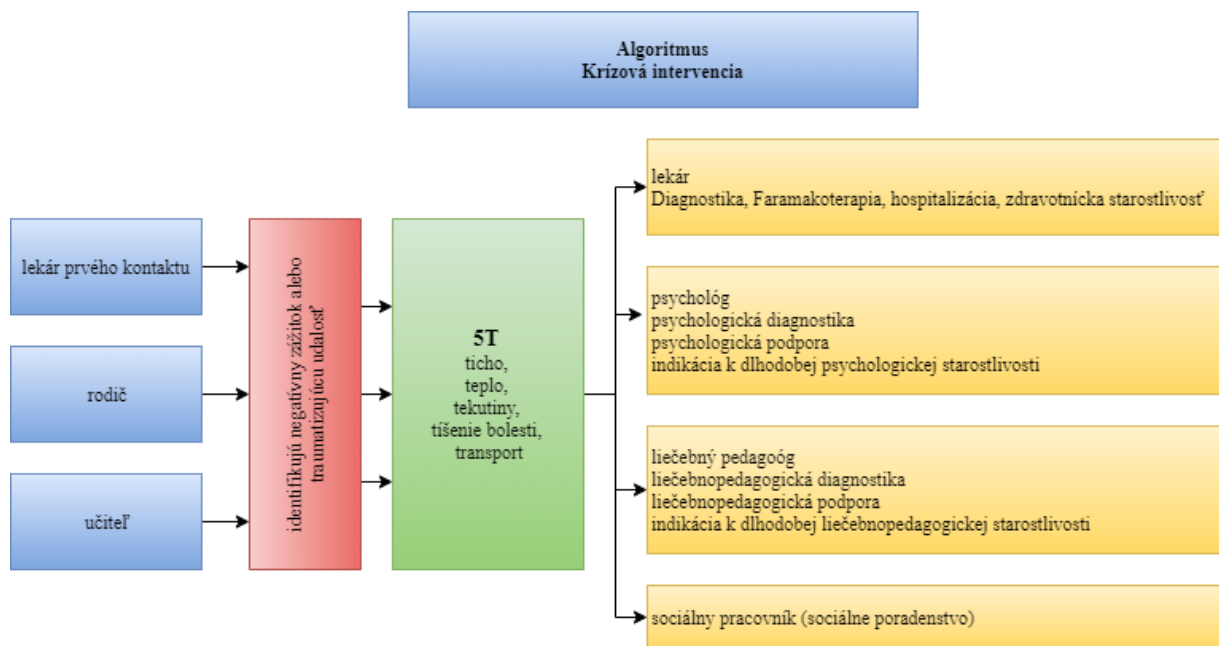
Algoritmus
Krízová intervencia

lekár prvého kontaktu

rodič

učiteľ

identifikujú negatívny zážitok alebo traumatizujúcu udalosť

5T
ticho,
teplo,
tekutiny,
tíšenie bolesti,
transport

lekár
Diagnostika, Faramakoterapia, hospitalizácia, zdravotnícka starostlivosť

psychológ
psychologická diagnostika
psychologická podpora
indikácia k dlhodobej psychologickej starostlivosti

liečebný pedagoóg
liečebnopedagogická diagnostika
liečebnopedagogická podpora
indikácia k dlhodobej liečebnopedagogickej starostlivosti

sociálny pracovník (sociálne poradenstvo)